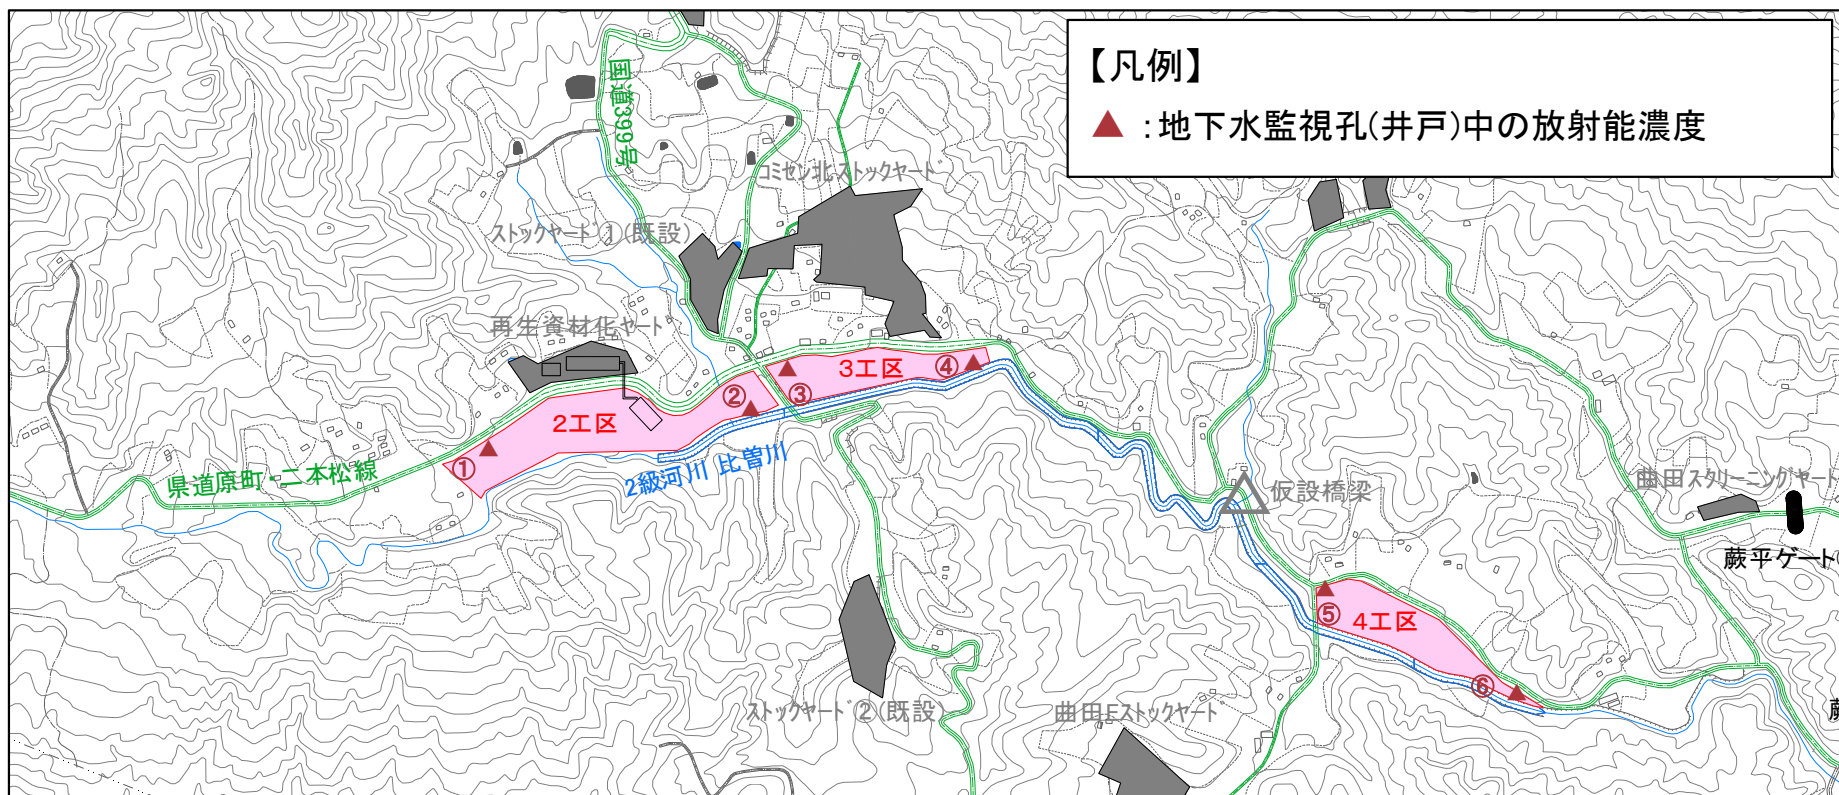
【凡例】
▲ :地下水監視孔(井戸)中の放射能濃度

国道399号

コミセン北ストックヤード

ストックヤード①(既設)

再生資材化ヤード

3工区

④

③

②

2工区

①

県道原町-二本松線

2級河川 比曽川

仮設橋梁

曲田スクリーニングヤード

蕨平ゲート

⑤

4工区

⑥

ストックヤード②(既設)

曲田Eストックヤード

蕨